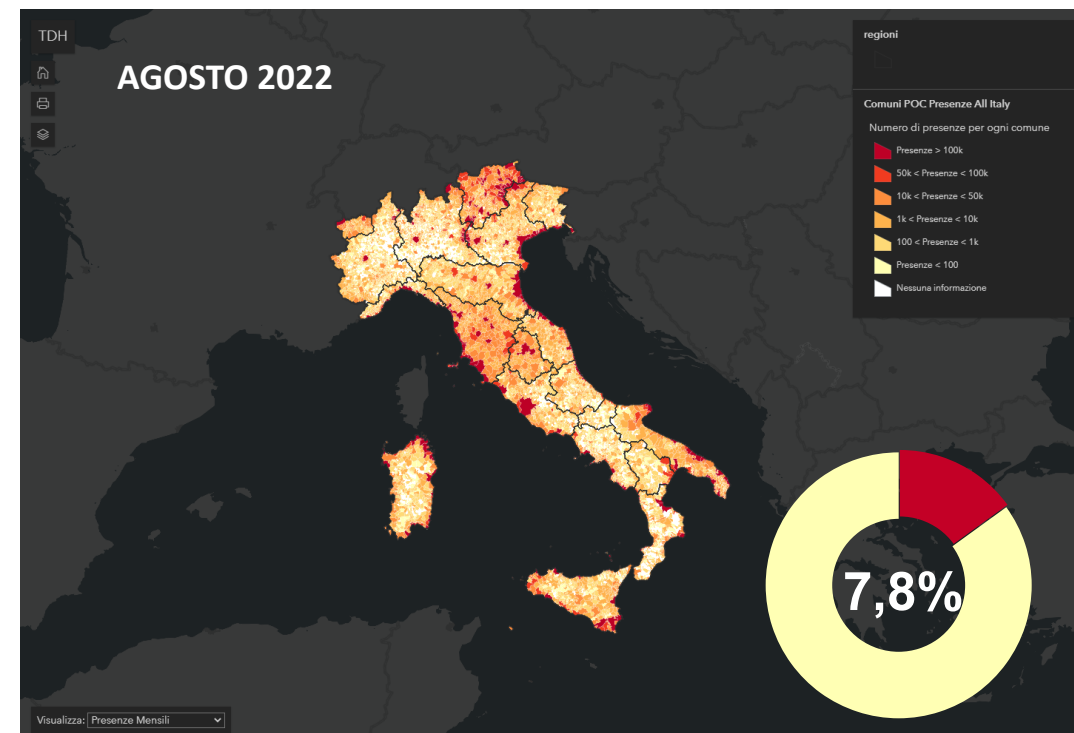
TDH

AGOSTO 2022

regioni

Comuni POC Presenze All Italy

Numero di presenze per ogni comune

Presenze > 100k

50k < Presenze < 100k

10k < Presenze < 50k

1k < Presenze < 10k

100 < Presenze < 1k

Presenze < 100

Nessuna informazione

7,8%

Visualizza: Presenze Mensili